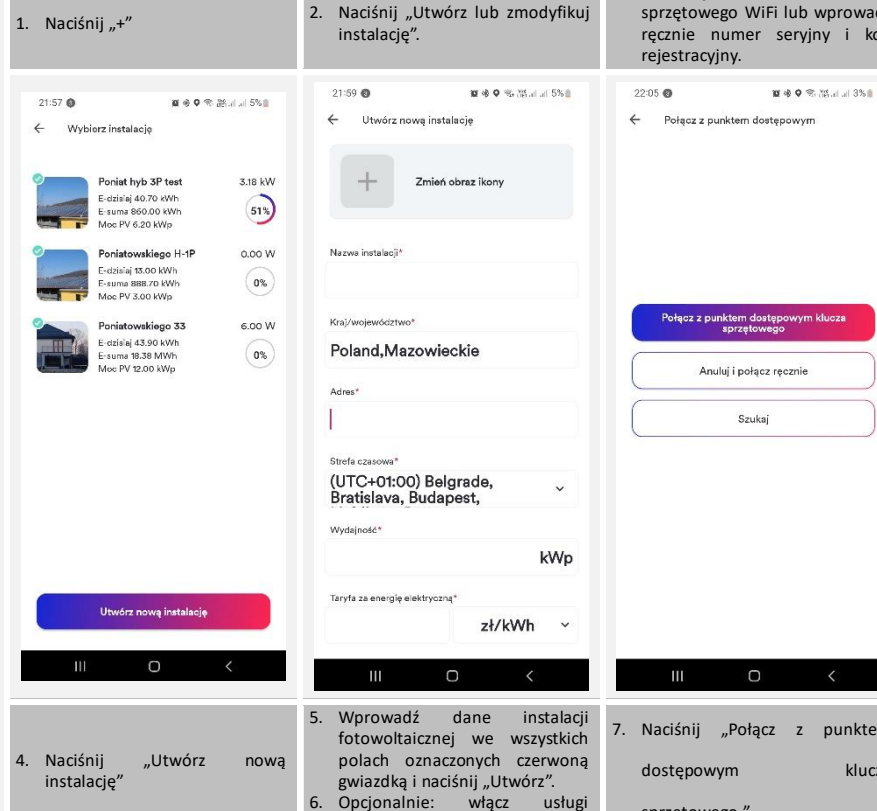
1. Naciśnij „+”

2. Naciśnij „Utwórz lub zmodyfikuj instalację”.

sprzętowego WiFi lub wprowad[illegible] ręcznie numer seryjny i ko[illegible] rejestracyjny.

21:57

← Wybierz instalację

Poniat hyb 3P test
E-dzisiaj 40.70 kWh
E-suma 860.00 kWh
Moc PV 6.20 kWp
3.18 kW
51%

Poniatowskiego H-1P
E-dzisiaj 13.00 kWh
E-suma 888.70 kWh
Moc PV 3.00 kWp
0.00 W
0%

Poniatowskiego 33
E-dzisiaj 43.90 kWh
E-suma 18.38 MWh
Moc PV 12.00 kWp
6.00 W
0%

Utwórz nową instalację

21:59

← Utwórz nową instalację

Zmień obraz ikony

Nazwa instalacji*

Kraj/województwo*
Poland,Mazowieckie

Adres*

Strefa czasowa*
(UTC+01:00) Belgrade, Bratislava, Budapest,

Wydajność*
kWp

Taryfa za energię elektryczną*
zł/kWh

22:05

← Połącz z punktem dostępowym

Połącz z punktem dostępowym klucza sprzętowego

Anuluj i połącz ręcznie

Szukaj

4. Naciśnij „Utwórz nową instalację”

5. Wprowadź dane instalacji fotowoltaicznej we wszystkich polach oznaczonych czerwoną gwiazdką i naciśnij „Utwórz”.
6. Opcjonalnie: włącz usługi

7. Naciśnij „Połącz z punkte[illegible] dostępowym klucz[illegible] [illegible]